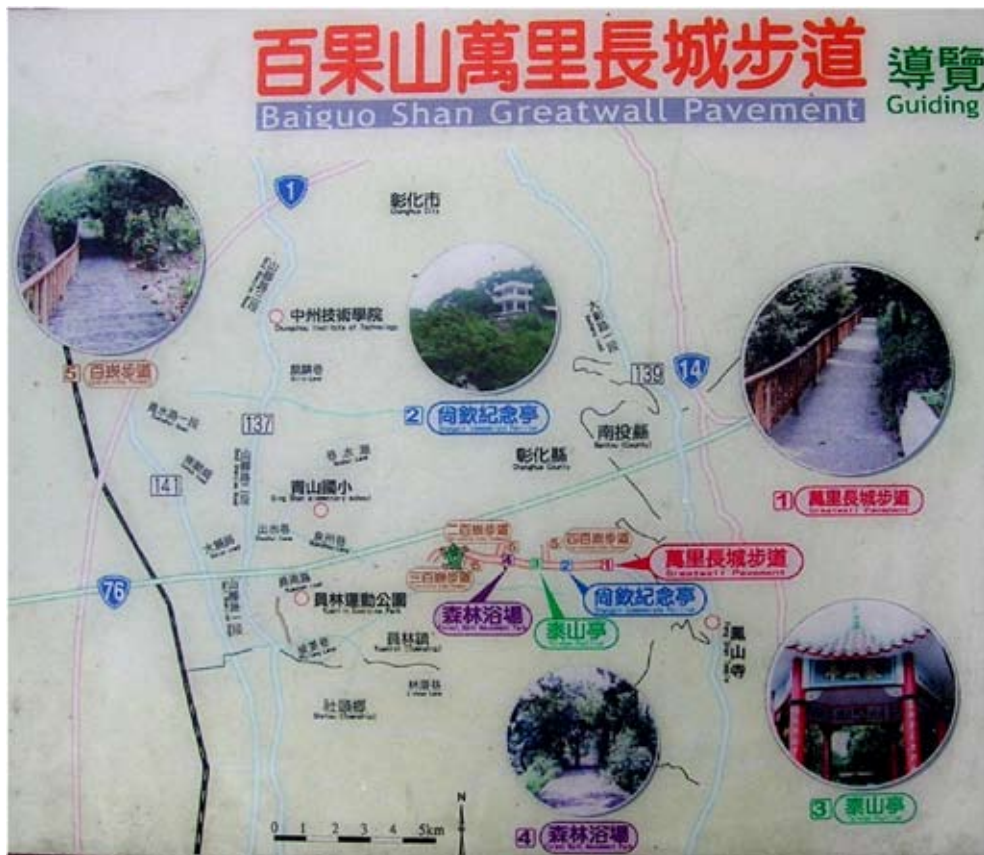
百果山萬里長城步道 導覽
Baiguo Shan Greatwall Pavement Guiding

1
彰化市
Changhua City
中州技術學院
Chungchou Institute of Technology
5 百階步道
2 岡欽紀念亭
139
14
137
141
南投縣
Nantou (County)
彰化縣
Changhua County
員山國小
員林運動公園
Yuanlin Sports Park
二百階步道
四百階步道
三百階步道
萬里長城步道
Greatwall Pavement
1 萬里長城步道
Greatwall Pavement
76
森林浴場
泰山亭
岡欽紀念亭
員林鎮
Yuanlin (Township)
鳳山寺
社頭鄉
Shetou (Township)
4 森林浴場
3 泰山亭
N
0 1 2 3 4 5km